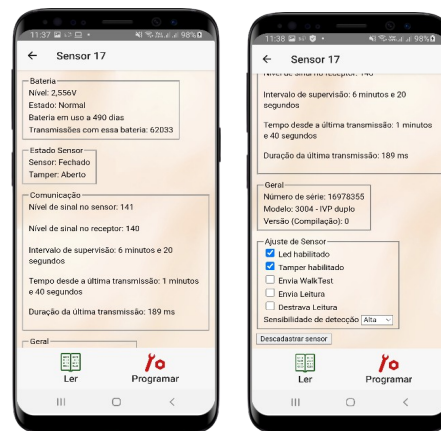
11:37 98%

Sensor 17

Bateria
Nível: 2,556V
Estado: Normal
Bateria em uso a 490 dias
Transmissões com essa bateria: 62033

Estado Sensor
Sensor: Fechado
Tamper: Aberto

Comunicação
Nível de sinal no sensor: 141

Nível de sinal no receptor: 140

Intervalo de supervisão: 6 minutos e 20 segundos

Tempo desde a última transmissão: 1 minutos e 40 segundos

Duração da última transmissão: 189 ms

Geral

Ler
Programar

11:38 98%

Sensor 17

Nível de sinal no receptor: 140

Intervalo de supervisão: 6 minutos e 20 segundos

Tempo desde a última transmissão: 1 minutos e 40 segundos

Duração da última transmissão: 189 ms

Geral
Número de série: 16978355
Modelo: 3004 - IVP duplo
Versão (Compilação): 0

Ajuste de Sensor
Led habilitado
Tamper habilitado
Envia WalkTest
Envia Leitura
Destrava Leitura
Sensibilidade de detecção Alta

Descadastrar sensor

Ler
Programar